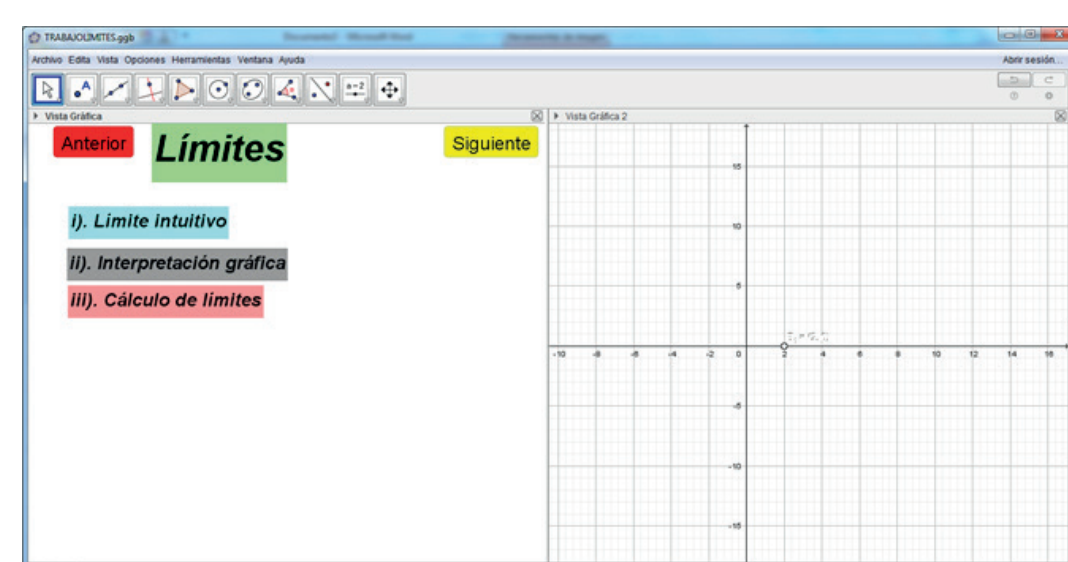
TRABAJOLIMITES.ggb

Archivo Edita Vista Opciones Herramientas Ventana Ayuda

Abrir sesión...

a=2

Vista Gráfica

Anterior

Límites

Siguiente

i). Limite intuitivo

ii). Interpretación gráfica

iii). Cálculo de limites

Vista Gráfica 2

15

10

5

-10 -8 -6 -4 -2 0 2 4 6 8 10 12 14 16

-5

-10

-15

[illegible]